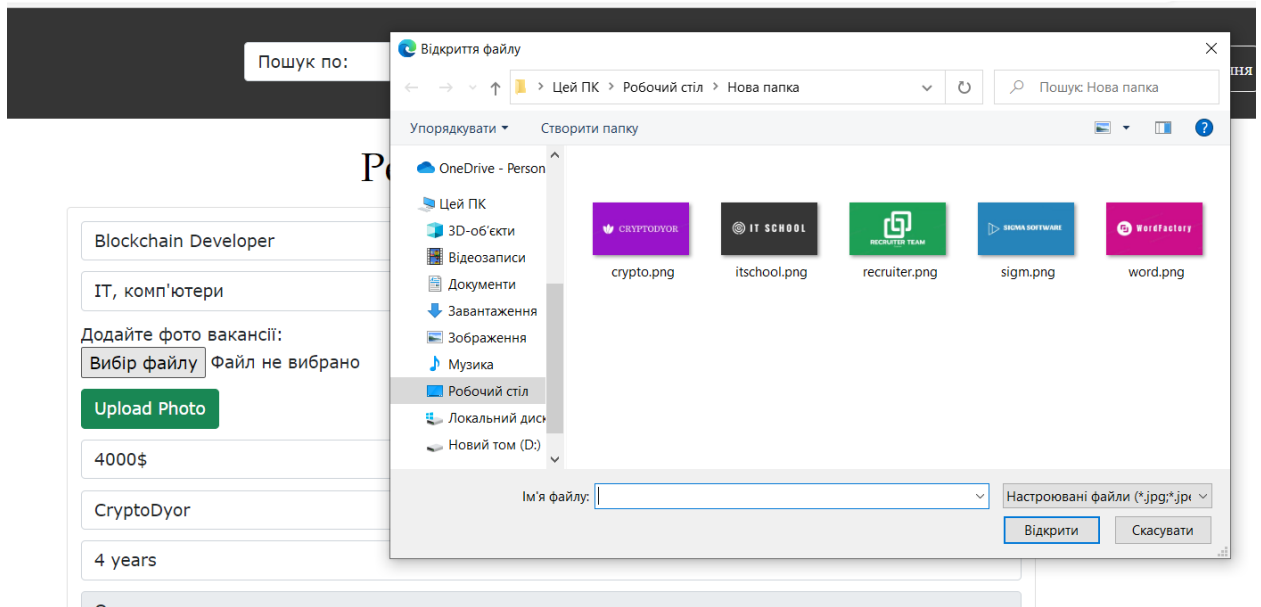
Пошук по:

ння

Ро

Blockchain Developer

IT, комп'ютери

Додайте фото вакансії:

Вибір файлу Файл не вибрано

Upload Photo

4000$

CryptoDyor

4 years

Відкриття файлу

Цей ПК › Робочий стіл › Нова папка

Пошук: Нова папка

Упорядкувати ▾ Створити папку

OneDrive - Person

Цей ПК

3D-об'єкти

Відеозаписи

Документи

Завантаження

Зображення

Музика

Робочий стіл

Локальний диск

Новий том (D:)

CRYPTODYOR

crypto.png

IT SCHOOL

itschool.png

RECRUITER TEAM

recruiter.png

SIGMA SOFTWARE

sigm.png

WordFactory

word.png

Ім'я файлу:

Настроювані файли (*.jpg;*.jp

Відкрити

Скасувати